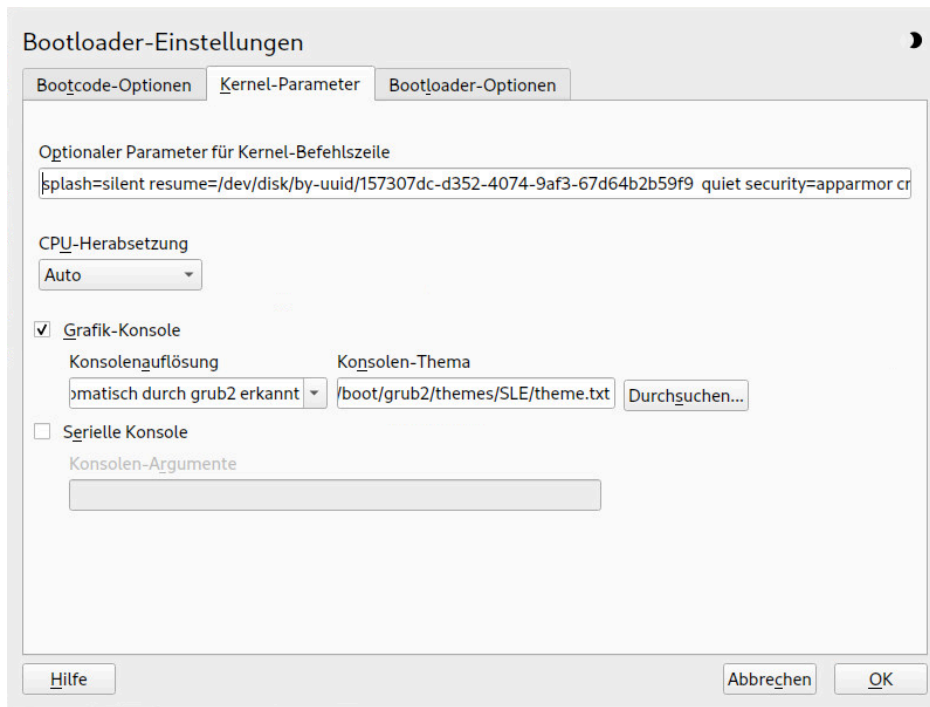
Bootloader-Einstellungen

Bootcode-Optionen | Kernel-Parameter | Bootloader-Optionen

Optionaler Parameter für Kernel-Befehlszeile

splash=silent resume=/dev/disk/by-uuid/157307dc-d352-4074-9af3-67d64b2b59f9 quiet security=apparmor cr

CPU-Herabsetzung

Auto

✓ Grafik-Konsole

Konsolenauflösung

›matisch durch grub2 erkannt

Konsolen-Thema

/boot/grub2/themes/SLE/theme.txt

Durchsuchen...

Serielle Konsole

Konsolen-Argumente

Hilfe

Abbrechen

OK